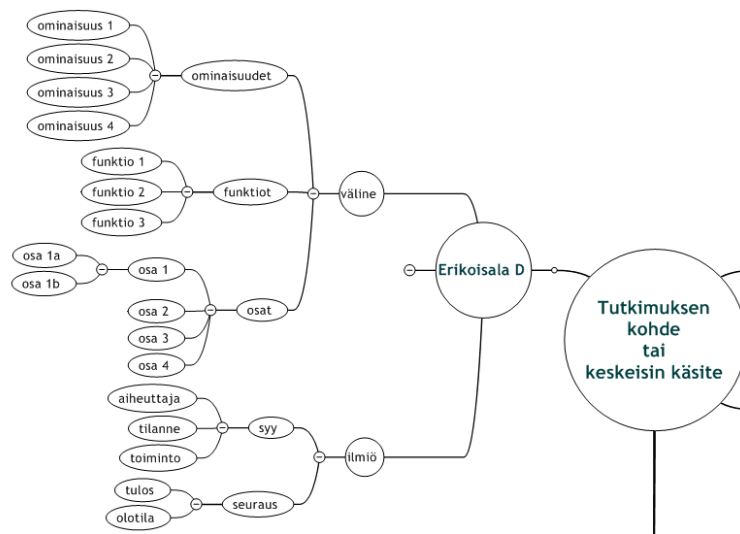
ominaisuus 1
ominaisuus 2
ominaisuus 3
ominaisuus 4
ominaisuudet
funktio 1
funktio 2
funktio 3
funktiot
väline
osa 1a
osa 1b
osa 1
osa 2
osa 3
osa 4
osat
Erikoisala D
Tutkimuksen kohde tai keskeisin käsite
aiheuttaja
tilanne
toiminto
syy
ilmiö
tulos
olotila
seuraus